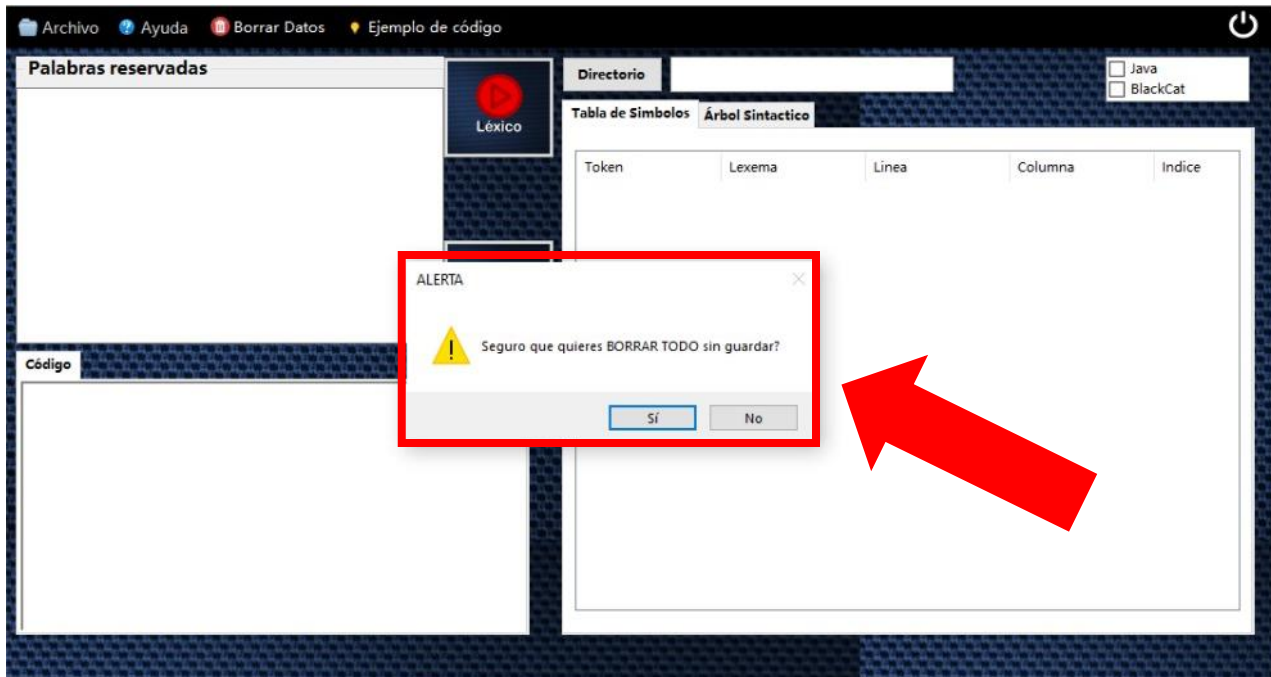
Archivo Ayuda Borrar Datos Ejemplo de código

Palabras reservadas

Léxico

Directorio

Java
BlackCat

Tabla de Simbolos Árbol Sintactico

| Token | Lexema | Linea | Columna | Indice |
|---|---|---|---|---|

Código

ALERTA

Seguro que quieres BORRAR TODO sin guardar?

Sí No